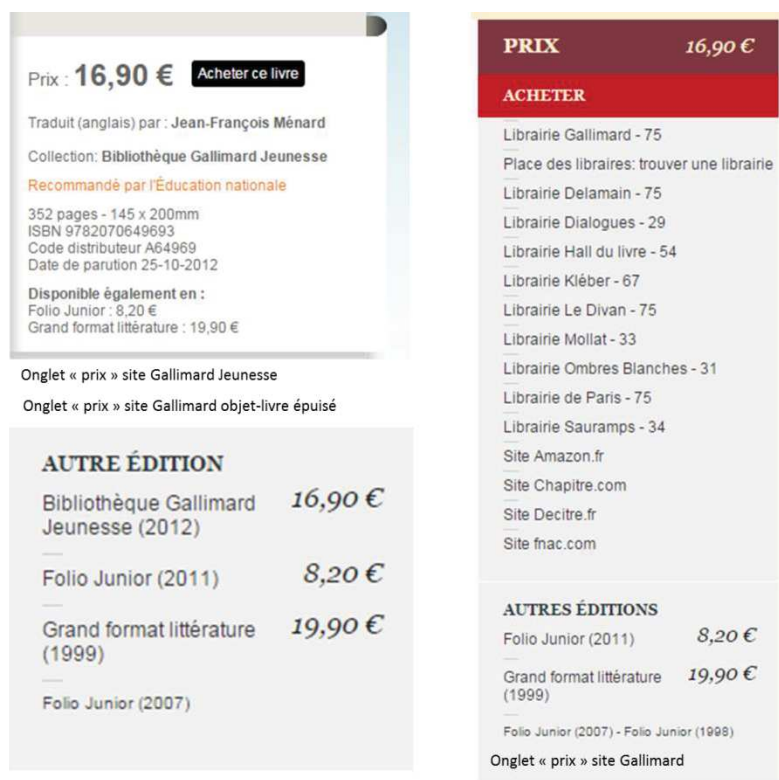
Prix : 16,90 € Acheter ce livre

Traduit (anglais) par : Jean-François Ménard

Collection: Bibliothèque Gallimard Jeunesse

Recommandé par l'Éducation nationale

352 pages - 145 x 200mm
ISBN 9782070649693
Code distributeur A64969
Date de parution 25-10-2012

Disponible également en :
Folio Junior : 8,20 €
Grand format littérature : 19,90 €

Onglet « prix » site Gallimard Jeunesse

Onglet « prix » site Gallimard objet-livre épuisé

AUTRE ÉDITION

Bibliothèque Gallimard Jeunesse (2012) 16,90 €

Folio Junior (2011) 8,20 €

Grand format littérature (1999) 19,90 €

Folio Junior (2007)

PRIX 16,90 €

ACHETER

Librairie Gallimard - 75
Place des libraires: trouver une librairie
Librairie Delamain - 75
Librairie Dialogues - 29
Librairie Hall du livre - 54
Librairie Kléber - 67
Librairie Le Divan - 75
Librairie Mollat - 33
Librairie Ombres Blanches - 31
Librairie de Paris - 75
Librairie Sauramps - 34
Site Amazon.fr
Site Chapitre.com
Site Decitre.fr
Site fnac.com

AUTRES ÉDITIONS

Folio Junior (2011) 8,20 €

Grand format littérature (1999) 19,90 €

Folio Junior (2007) - Folio Junior (1998)

Onglet « prix » site Gallimard